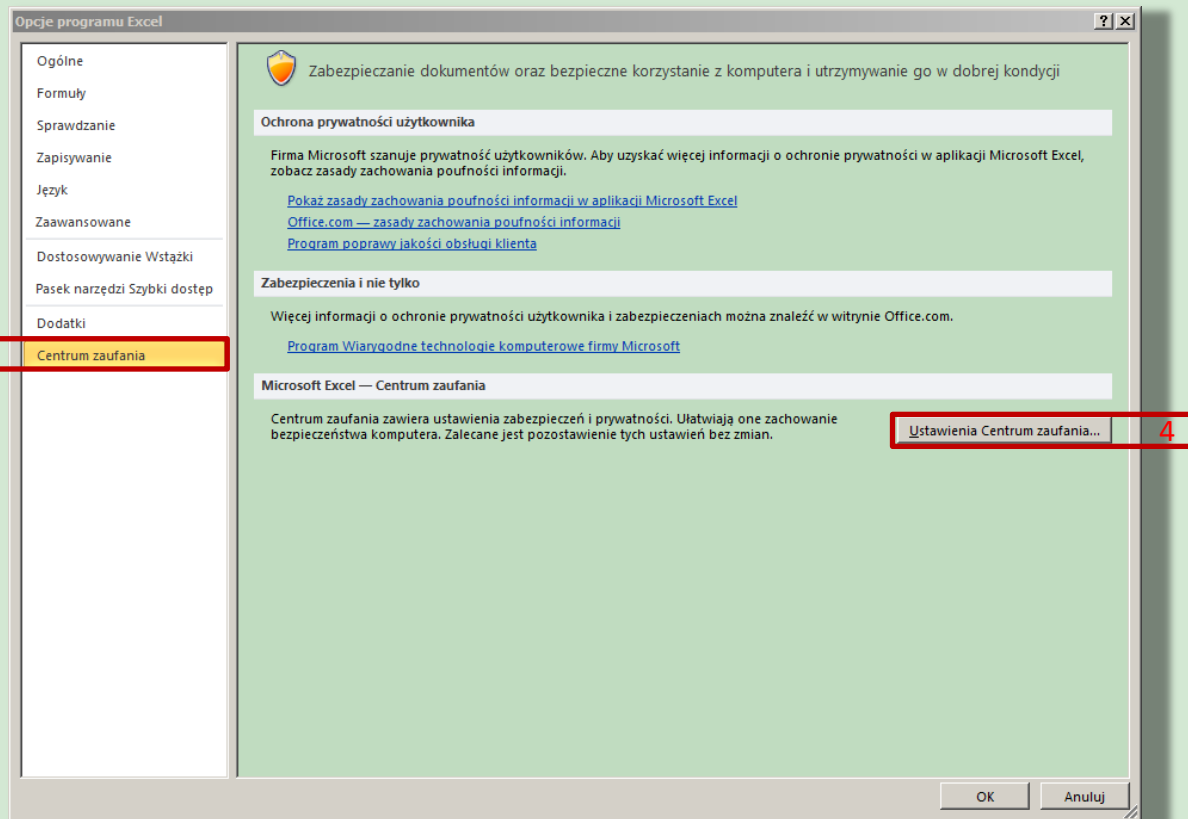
Opcje programu Excel

?
X

Ogólne
Formuły
Sprawdzanie
Zapisywanie
Język
Zaawansowane
Dostosowywanie Wstążki
Pasek narzędzi Szybki dostęp
Dodatki
Centrum zaufania

Zabezpieczanie dokumentów oraz bezpieczne korzystanie z komputera i utrzymywanie go w dobrej kondycji

Ochrona prywatności użytkownika

Firma Microsoft szanuje prywatność użytkowników. Aby uzyskać więcej informacji o ochronie prywatności w aplikacji Microsoft Excel, zobacz zasady zachowania poufności informacji.

Pokaż zasady zachowania poufności informacji w aplikacji Microsoft Excel
Office.com — zasady zachowania poufności informacji
Program poprawy jakości obsługi klienta

Zabezpieczenia i nie tylko

Więcej informacji o ochronie prywatności użytkownika i zabezpieczeniach można znaleźć w witrynie Office.com.

Program Wiarygodne technologie komputerowe firmy Microsoft

Microsoft Excel — Centrum zaufania

Centrum zaufania zawiera ustawienia zabezpieczeń i prywatności. Ułatwiają one zachowanie bezpieczeństwa komputera. Zalecane jest pozostawienie tych ustawień bez zmian.

Ustawienia Centrum zaufania...

4

OK
Anuluj